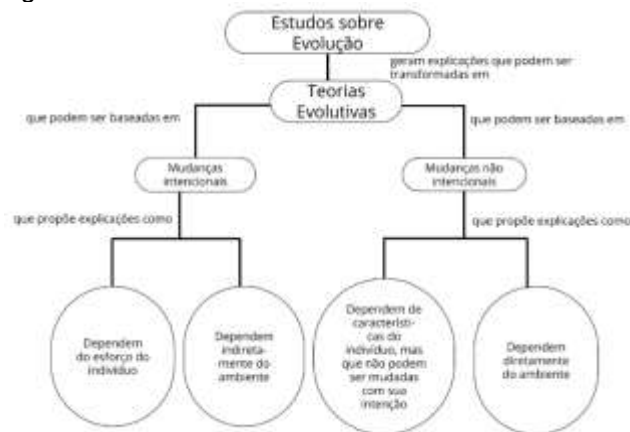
Estudos sobre Evolução

geram explicações que podem ser transformadas em

Teorias Evolutivas

que podem ser baseadas em

que podem ser baseadas em

Mudanças intencionais

Mudanças não intencionais

que propõe explicações como

que propõe explicações como

Dependem do esforço do indivíduo

Dependem indiretamente do ambiente

Dependem de características do indivíduo, mas que não podem ser mudadas com sua intenção

Dependem diretamente do ambiente